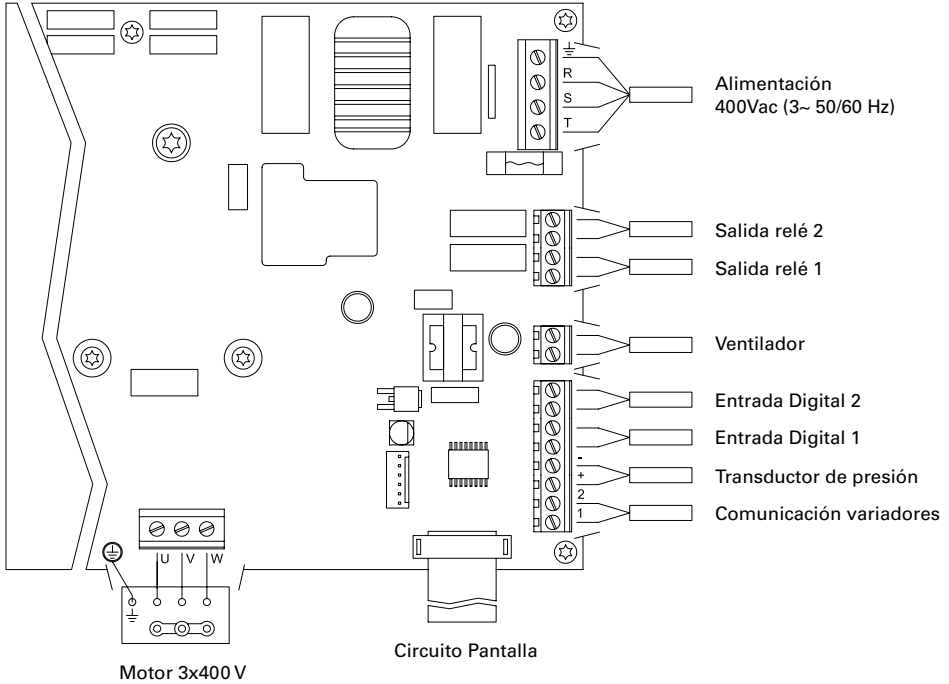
R
S
T
Alimentación
400Vac (3~ 50/60 Hz)

Salida relé 2

Salida relé 1

Ventilador

Entrada Digital 2

Entrada Digital 1

-
+
Transductor de presión
2
1
Comunicación variadores

U V W

Motor 3x400 V

Circuito Pantalla